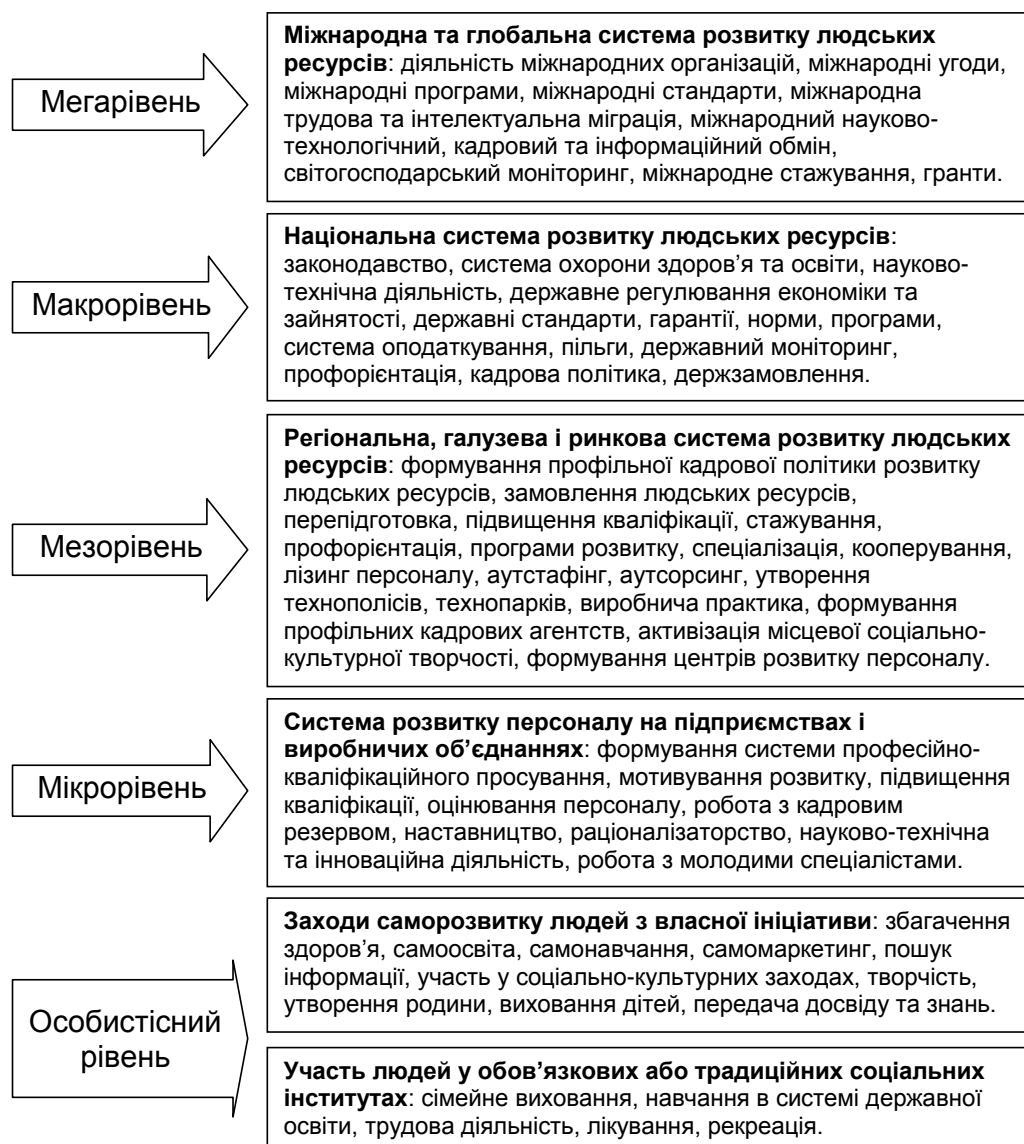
Мегарівень

**Міжнародна та глобальна система розвитку людських ресурсів**: діяльність міжнародних організацій, міжнародні угоди, міжнародні програми, міжнародні стандарти, міжнародна трудова та інтелектуальна міграція, міжнародний науково-технологічний, кадровий та інформаційний обмін, світогосподарський моніторинг, міжнародне стажування, гранти.

Макрорівень

**Національна система розвитку людських ресурсів**: законодавство, система охорони здоров'я та освіти, науково-технічна діяльність, державне регулювання економіки та зайнятості, державні стандарти, гарантії, норми, програми, система оподаткування, пільги, державний моніторинг, профорієнтація, кадрова політика, держзамовлення.

Мезорівень

**Регіональна, галузева і ринкова система розвитку людських ресурсів**: формування профільної кадрової політики розвитку людських ресурсів, замовлення людських ресурсів, перепідготовка, підвищення кваліфікації, стажування, профорієнтація, програми розвитку, спеціалізація, кооперування, лізинг персоналу, аутстафінг, аутсорсинг, утворення технополісів, технопарків, виробнича практика, формування профільних кадрових агентств, активізація місцевої соціально-культурної творчості, формування центрів розвитку персоналу.

Мікрорівень

**Система розвитку персоналу на підприємствах і виробничих об'єднаннях**: формування системи професійно-кваліфікаційного просування, мотивування розвитку, підвищення кваліфікації, оцінювання персоналу, робота з кадровим резервом, наставництво, раціоналізаторство, науково-технічна та інноваційна діяльність, робота з молодими спеціалістами.

Особистісний рівень

**Заходи саморозвитку людей з власної ініціативи**: збагачення здоров'я, самоосвіта, самонавчання, самомаркетинг, пошук інформації, участь у соціально-культурних заходах, творчість, утворення родини, виховання дітей, передача досвіду та знань.

**Участь людей у обов'язкових або традиційних соціальних інститутах**: сімейне виховання, навчання в системі державної освіти, трудова діяльність, лікування, рекреація.